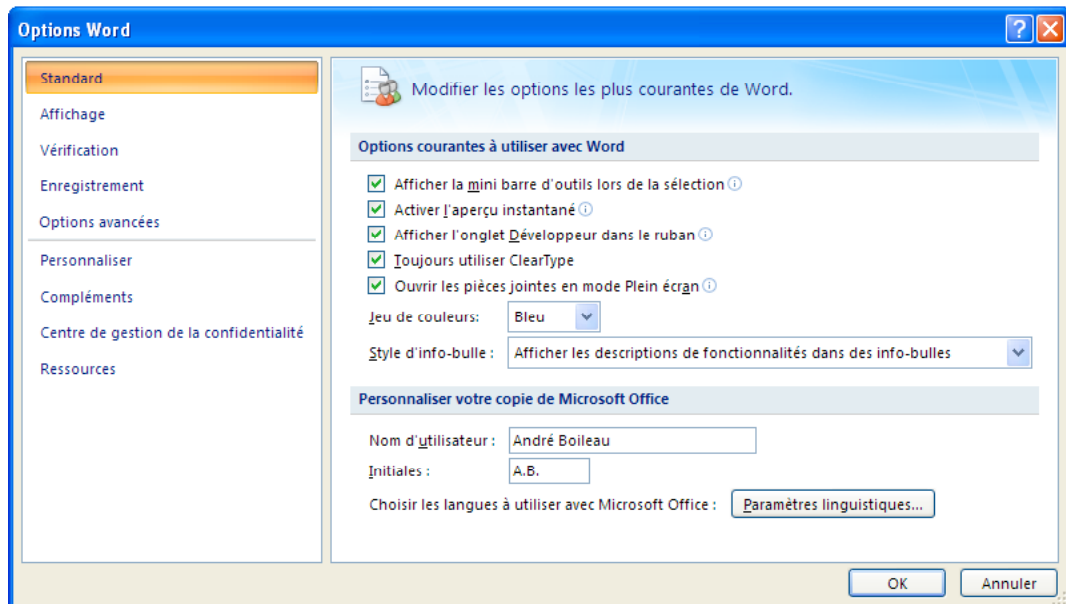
Options Word

Standard
Affichage
Vérification
Enregistrement
Options avancées
Personnaliser
Compléments
Centre de gestion de la confidentialité
Ressources

Modifier les options les plus courantes de Word.

Options courantes à utiliser avec Word

Afficher la mini barre d'outils lors de la sélection
Activer l'aperçu instantané
Afficher l'onglet Développeur dans le ruban
Toujours utiliser ClearType
Ouvrir les pièces jointes en mode Plein écran

Jeu de couleurs: Bleu
Style d'info-bulle : Afficher les descriptions de fonctionnalités dans des info-bulles

Personnaliser votre copie de Microsoft Office

Nom d'utilisateur : André Boileau
Initiales : A.B.
Choisir les langues à utiliser avec Microsoft Office : Paramètres linguistiques...

OK
Annuler